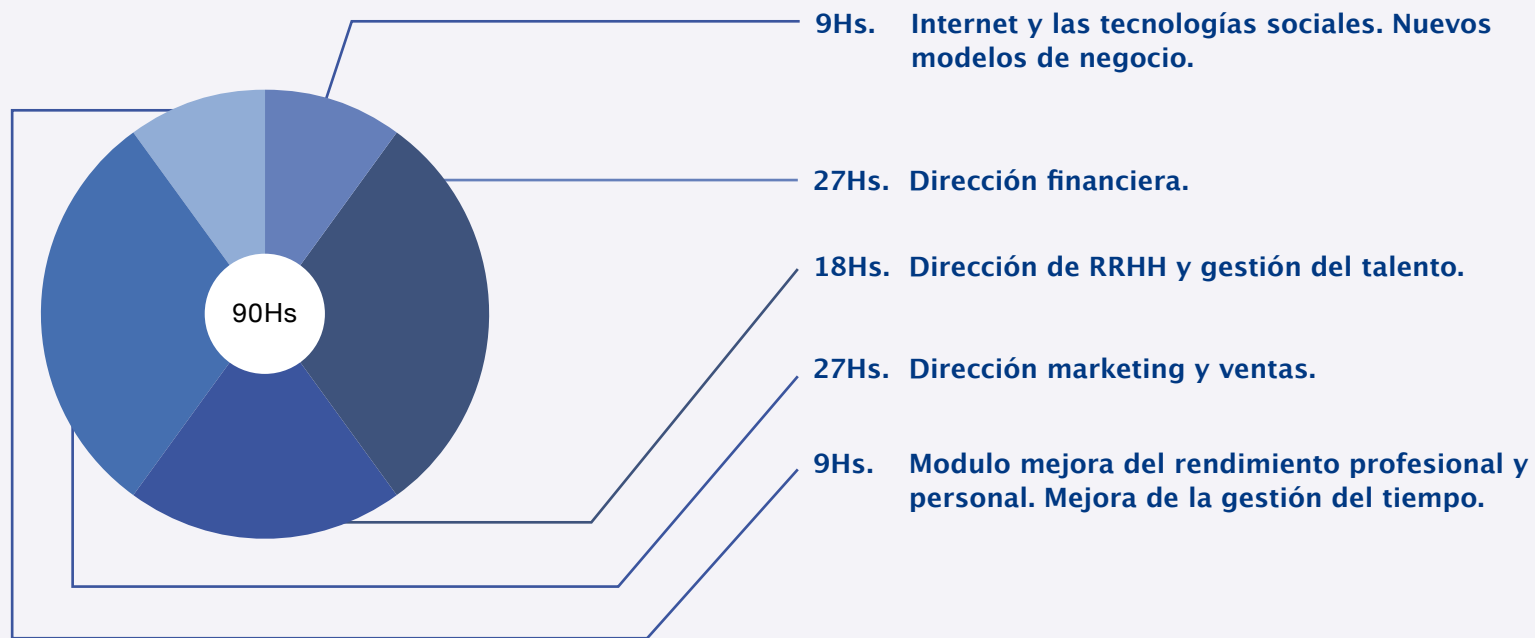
90Hs

9Hs. Internet y las tecnologías sociales. Nuevos modelos de negocio.

27Hs. Dirección financiera.

18Hs. Dirección de RRHH y gestión del talento.

27Hs. Dirección marketing y ventas.

9Hs. Modulo mejora del rendimiento profesional y personal. Mejora de la gestión del tiempo.